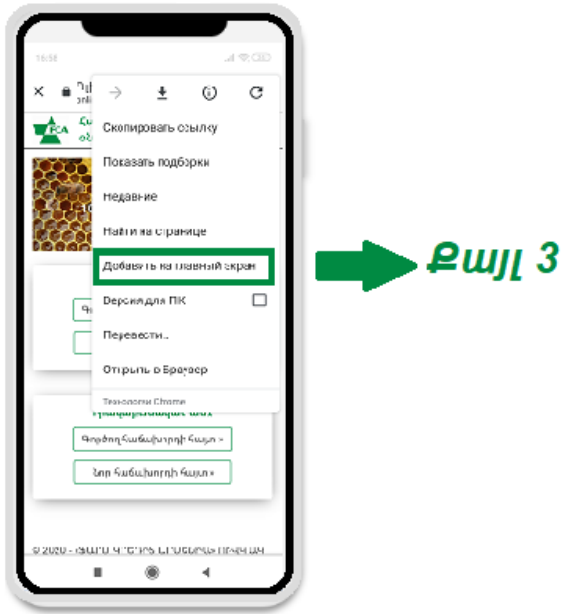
16:56

ECA

Скопировать ссылку

Показать подборки

Недавние

Найти на странице

Добавить на главный экран

Версия для ПК

Перевести...

Открыть в Браузер

Технологии Chrome

Գործող Համակարգի Հայտ »

Նոր Համակարգի Հայտ »

© 2020 - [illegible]

Քայլ 3